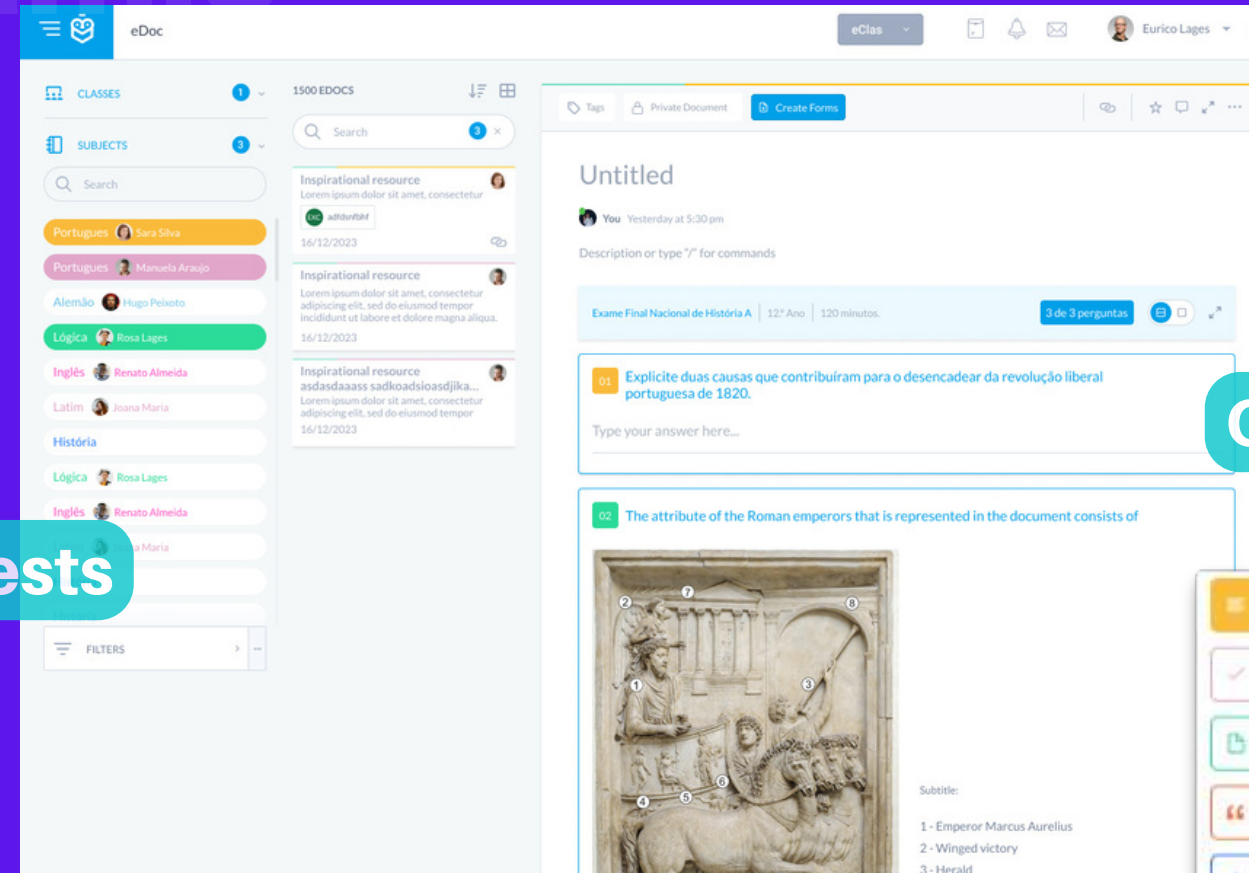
eDoc

eClas

Eurico Lages

CLASSES 1

SUBJECTS 3

Search

Portugues Sara Silva
Portugues Manuela Araujo
Alemão Hugo Peixoto
Lógica Rosa Lages
Inglês Renato Almeida
Latim Joana Maria
História
Lógica Rosa Lages
Inglês Renato Almeida
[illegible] Maria

ests

FILTERS

1500 EDOCS

Search 3

Inspirational resource
Lorem ipsum dolor sit amet, consectetur
EXC adfdsnfdhf
16/12/2023

Inspirational resource
Lorem ipsum dolor sit amet, consectetur adipiscing elit, sed do eiusmod tempor incididunt ut labore et dolore magna aliqua.
16/12/2023

Inspirational resource
asdasdaaass sadkoadsioasdjika...
Lorem ipsum dolor sit amet, consectetur adipiscing elit, sed do eiusmod tempor
16/12/2023

Tags Private Document Create Forms

Untitled

You Yesterday at 5:30 pm

Description or type "/" for commands

Exame Final Nacional de História A | 12.º Ano | 120 minutos.

3 de 3 perguntas

01 Explicite duas causas que contribuíram para o desencadear da revolução liberal portuguesa de 1820.

Type your answer here...

02 The attribute of the Roman emperors that is represented in the document consists of

7 2 8 1 3 6 4 5

Subtitle:

1 - Emperor Marcus Aurelius
2 - Winged victory
3 - Herald